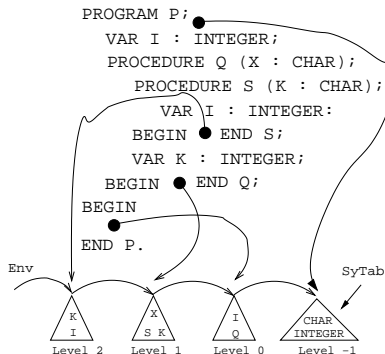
PROGRAM P;
VAR I : INTEGER;
PROCEDURE Q (X : CHAR);
PROCEDURE S (K : CHAR);
VAR I : INTEGER:
BEGIN END S;
VAR K : INTEGER;
BEGIN END Q;
BEGIN
END P.

Env

SyTab

K
I
Level 2

X
S K
Level 1

I
Q
Level 0

CHAR
INTEGER
Level -1